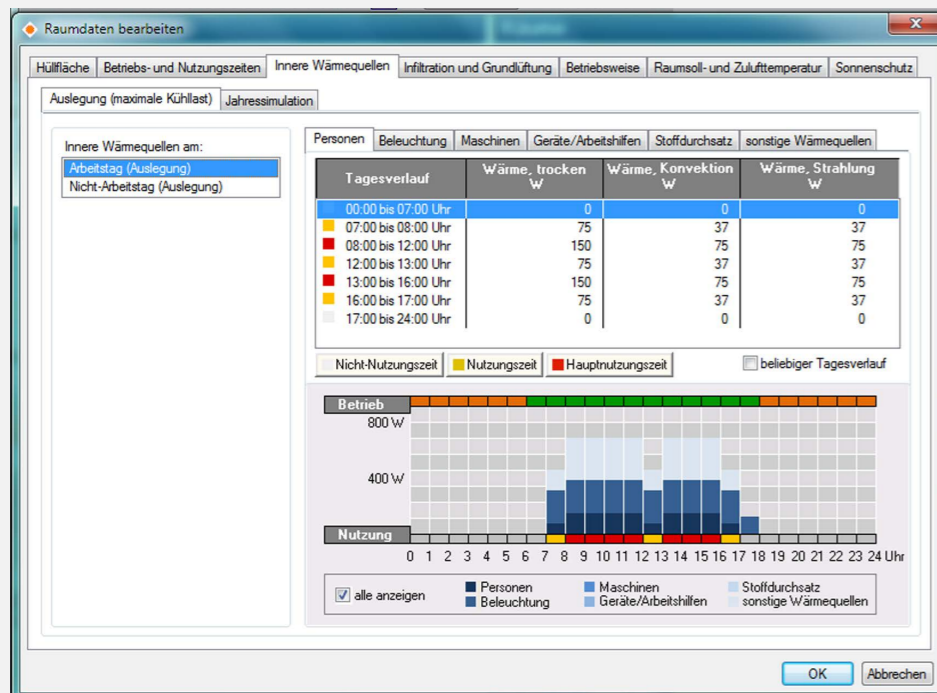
Raumdaten bearbeiten

Hüllfläche | Betriebs- und Nutzungszeiten | Innere Wärmequellen | Infiltration und Grundlüftung | Betriebsweise | Raumsoll- und Zulufttemperatur | Sonnenschutz

Auslegung (maximale Kühllast) | Jahressimulation

Innere Wärmequellen am:
Arbeitstag (Auslegung)
Nicht-Arbeitstag (Auslegung)

Personen | Beleuchtung | Maschinen | Geräte/Arbeitshilfen | Stoffdurchsatz | sonstige Wärmequellen

| Tagesverlauf | Wärme, trocken W | Wärme, Konvektion W | Wärme, Strahlung W |
|---|---|---|---|
| 00:00 bis 07:00 Uhr | 0 | 0 | 0 |
| 07:00 bis 08:00 Uhr | 75 | 37 | 37 |
| 08:00 bis 12:00 Uhr | 150 | 75 | 75 |
| 12:00 bis 13:00 Uhr | 75 | 37 | 37 |
| 13:00 bis 16:00 Uhr | 150 | 75 | 75 |
| 16:00 bis 17:00 Uhr | 75 | 37 | 37 |
| 17:00 bis 24:00 Uhr | 0 | 0 | 0 |

Nicht-Nutzungszeit | Nutzungszeit | Hauptnutzungszeit | beliebiger Tagesverlauf

Betrieb
800 W
400 W
Nutzung
0 1 2 3 4 5 6 7 8 9 10 11 12 13 14 15 16 17 18 19 20 21 22 23 24 Uhr

alle anzeigen
Personen
Beleuchtung
Maschinen
Geräte/Arbeitshilfen
Stoffdurchsatz
sonstige Wärmequellen

OK | Abbrechen